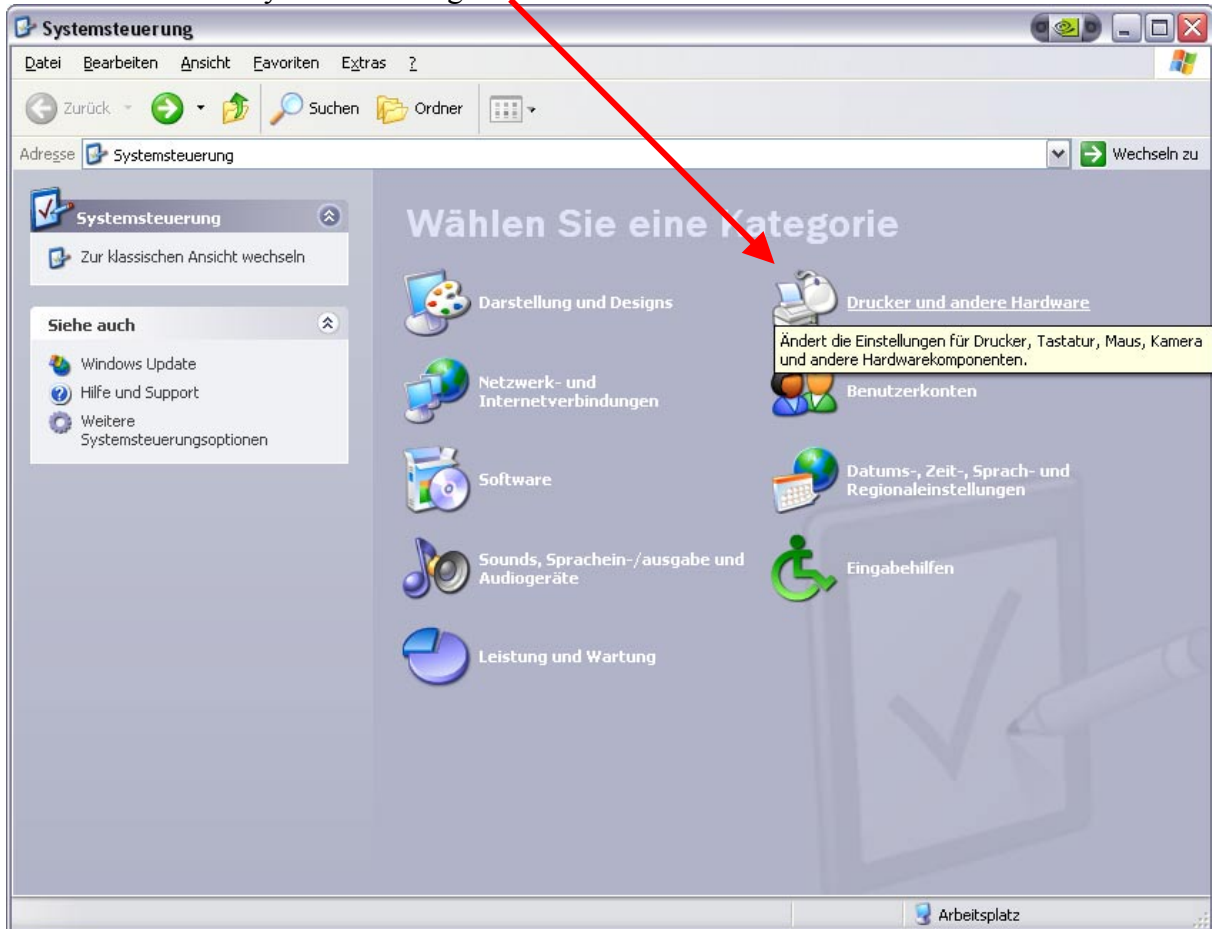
Systemsteuerung

Datei Bearbeiten Ansicht Favoriten Extras ?

Zurück Suchen Ordner

Adresse Systemsteuerung Wechseln zu

Systemsteuerung

Zur klassischen Ansicht wechseln

Siehe auch

Windows Update

Hilfe und Support

Weitere Systemsteuerungsoptionen

Wählen Sie eine Kategorie

Darstellung und Designs

Drucker und andere Hardware

Ändert die Einstellungen für Drucker, Tastatur, Maus, Kamera und andere Hardwarekomponenten.

Netzwerk- und Internetverbindungen

Benutzerkonten

Software

Datums-, Zeit-, Sprach- und Regionaleinstellungen

Sounds, Sprachein-/ausgabe und Audiogeräte

Eingabehilfen

Leistung und Wartung

Arbeitsplatz